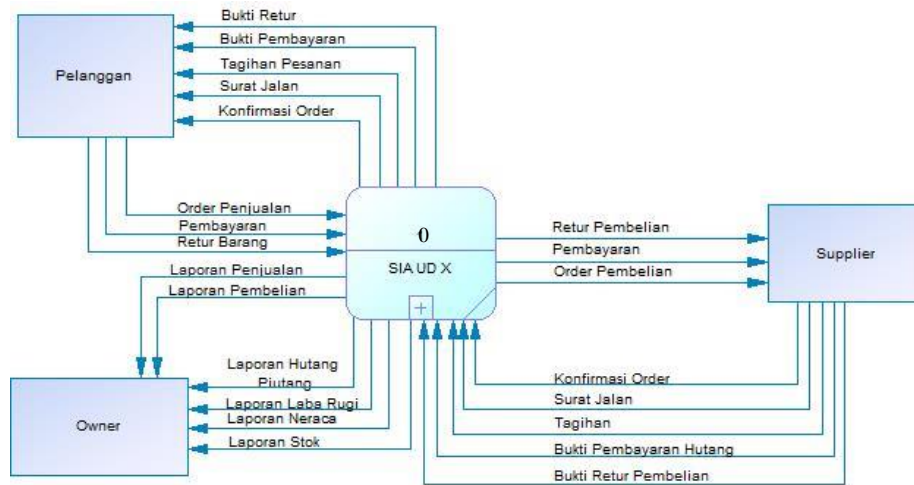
Bukti Retur
Bukti Pembayaran
Tagihan Pesanan
Surat Jalan
Konfirmasi Order
Pelanggan
Order Penjualan
Pembayaran
Retur Barang
0
SIA UD X
Retur Pembelian
Pembayaran
Order Pembelian
Supplier
Laporan Penjualan
Laporan Pembelian
Laporan Hutang Piutang
Laporan Laba Rugi
Laporan Neraca
Laporan Stok
Owner
Konfirmasi Order
Surat Jalan
Tagihan
Bukti Pembayaran Hutang
Bukti Retur Pembelian